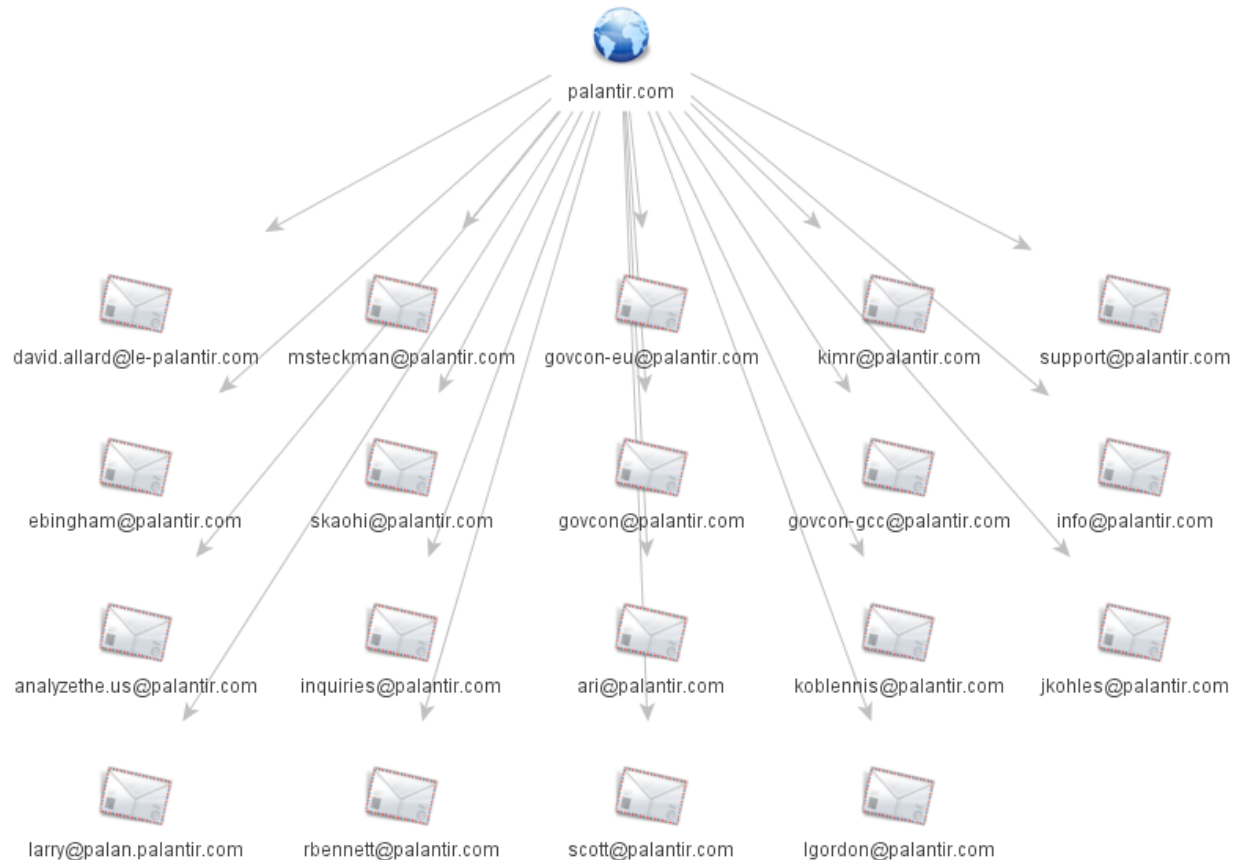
palantir.com

david.allard@le-palantir.com

mseckman@palantir.com

govcon-eu@palantir.com

kimr@palantir.com

support@palantir.com

ebingham@palantir.com

skaohi@palantir.com

govcon@palantir.com

govcon-gcc@palantir.com

info@palantir.com

analyzethe.us@palantir.com

inquiries@palantir.com

ari@palantir.com

koblennis@palantir.com

jkohles@palantir.com

larry@palan.palantir.com

rbennett@palantir.com

scott@palantir.com

lgordon@palantir.com